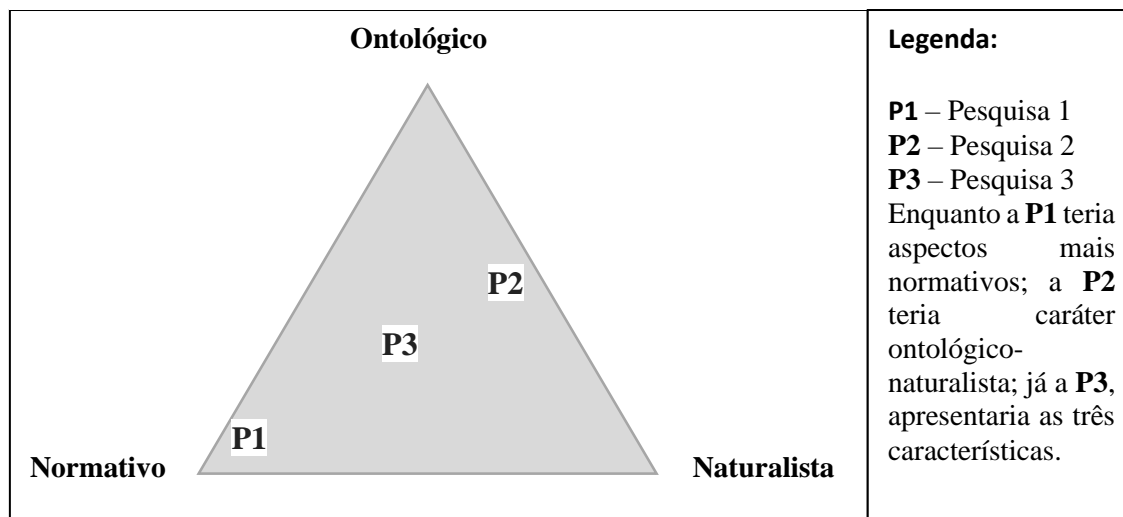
Ontológico

P2

P3

P1

Normativo

Naturalista

Legenda:

**P1** – Pesquisa 1
**P2** – Pesquisa 2
**P3** – Pesquisa 3
Enquanto a **P1** teria aspectos mais normativos; a **P2** teria caráter ontológico-naturalista; já a **P3**, apresentaria as três características.